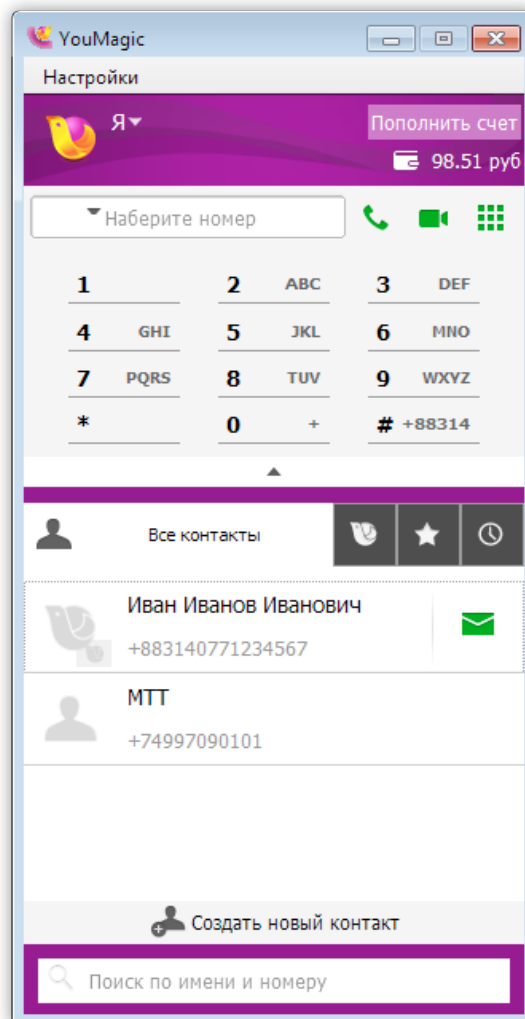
YouMagic

Настройки

Я

Пополнить счет

98.51 руб

Наберите номер

1
2 ABC
3 DEF
4 GHI
5 JKL
6 MNO
7 PQRS
8 TUV
9 WXYZ
*
0 +
# +88314

Все контакты

Иван Иванов Иванович
+883140771234567

МТТ
+74997090101

Создать новый контакт

Поиск по имени и номеру